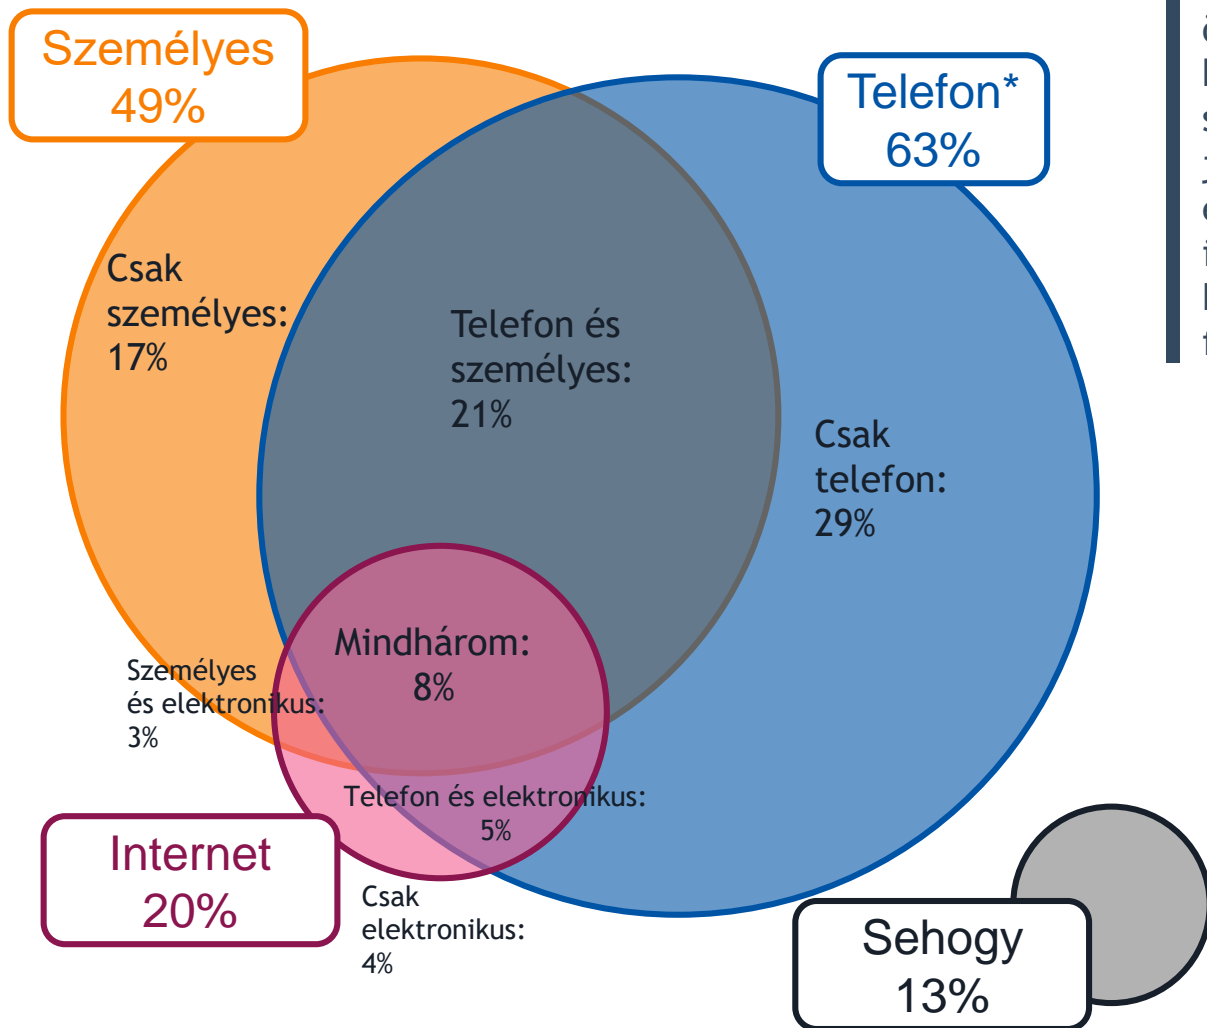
Személyes
49%

Telefon*
63%

Csak személyes: 17%

Telefon és személyes: 21%

Csak telefon: 29%

Mindhárom: 8%

Személyes és elektronikus: 3%

Telefon és elektronikus: 5%

Internet
20%

Csak elektronikus: 4%

Sehogy
13%

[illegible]